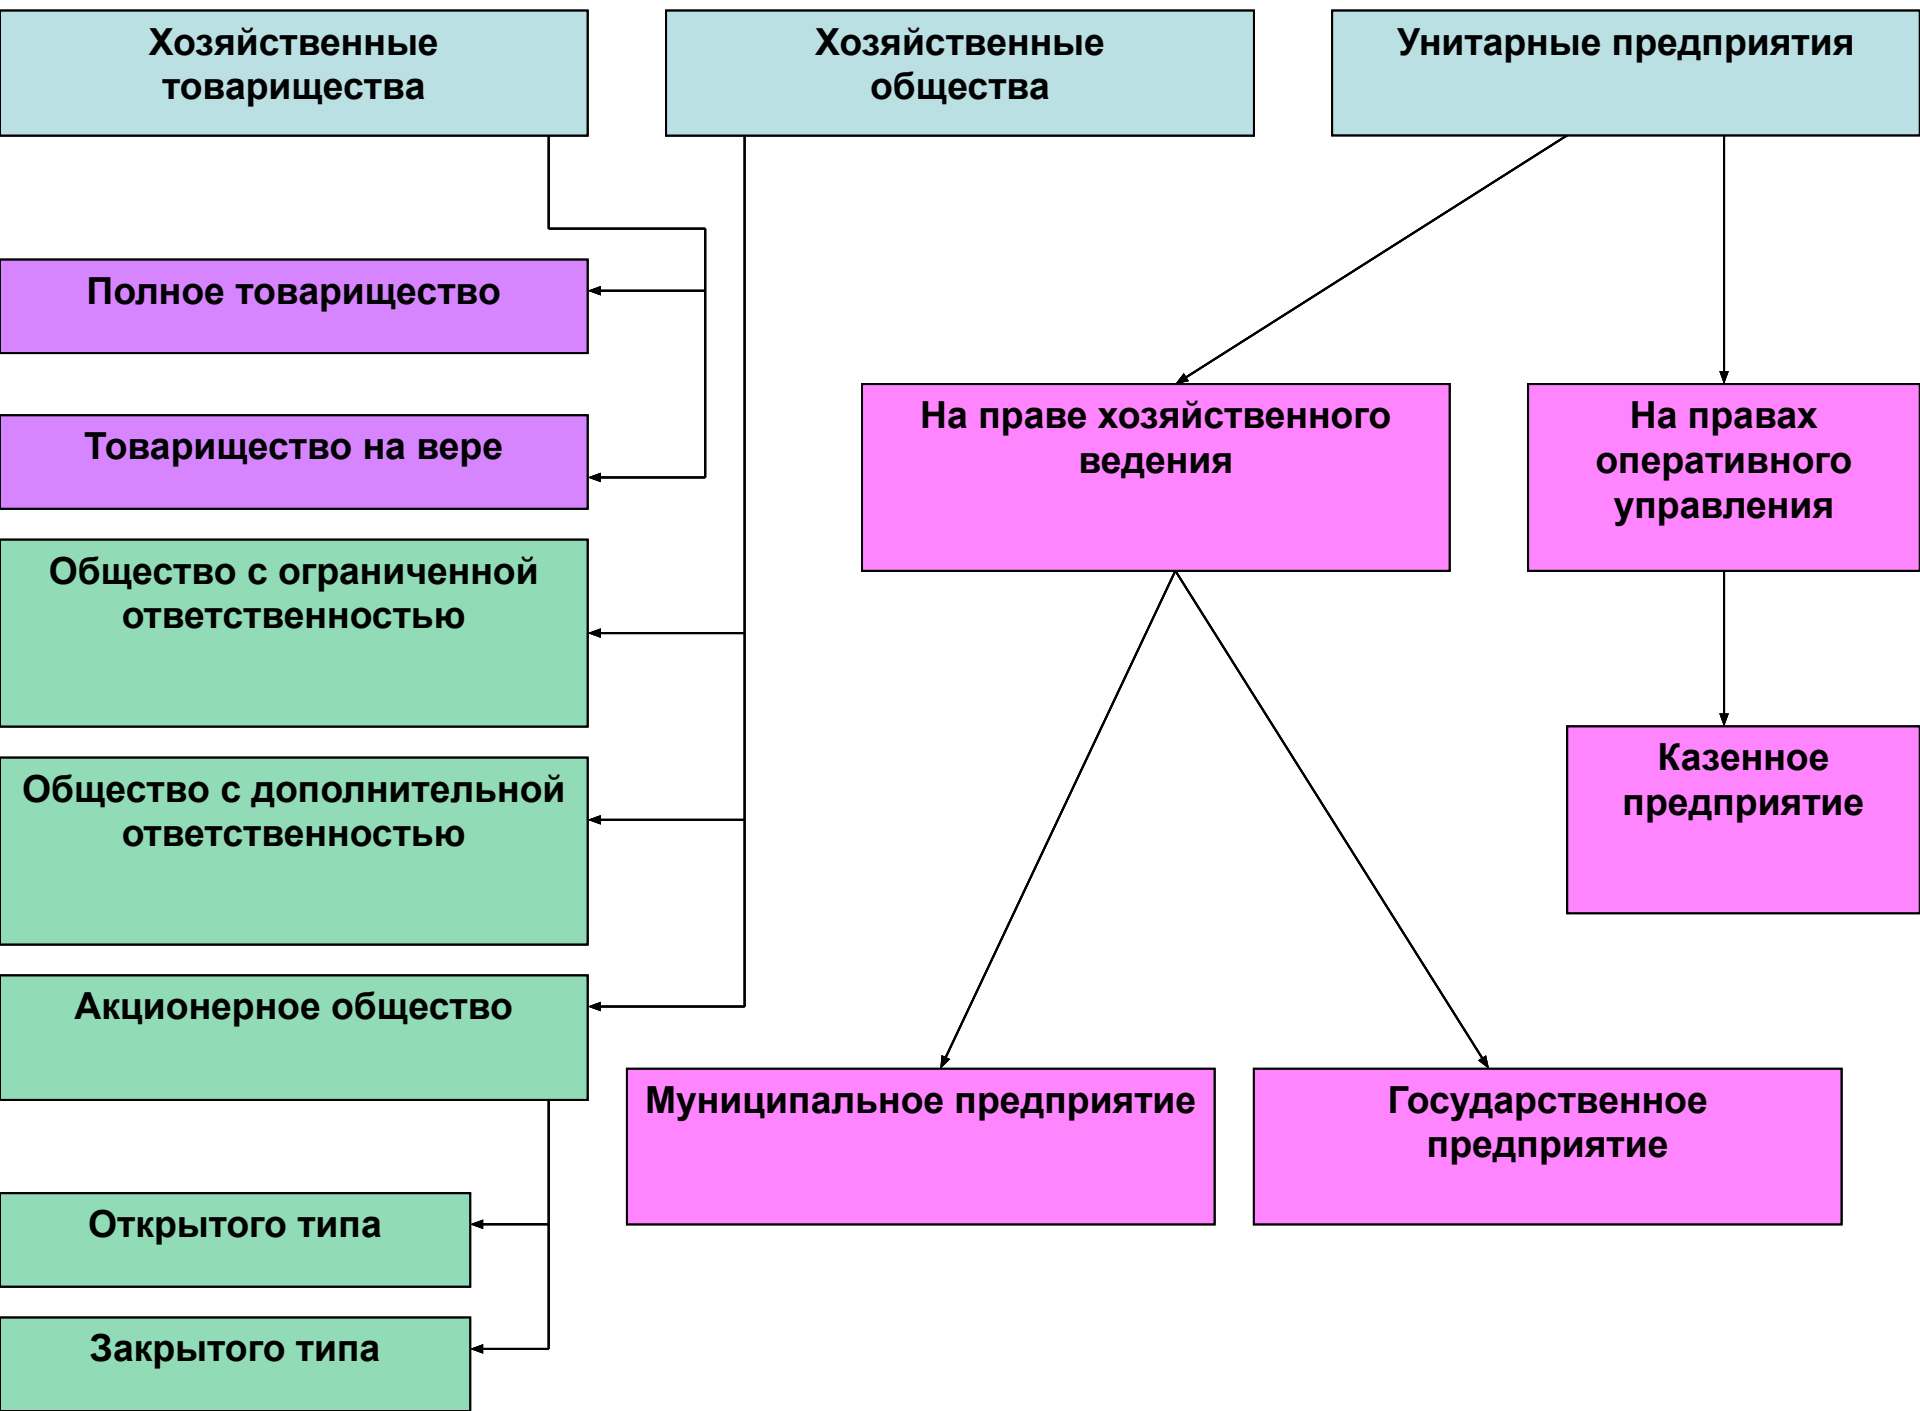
Хозяйственные товарищества

Хозяйственные общества

Унитарные предприятия

Полное товарищество

Товарищество на вере

Общество с ограниченной ответственностью

Общество с дополнительной ответственностью

Акционерное общество

Открытого типа

Закрытого типа

На праве хозяйственного ведения

На правах оперативного управления

Казенное предприятие

Муниципальное предприятие

Государственное предприятие